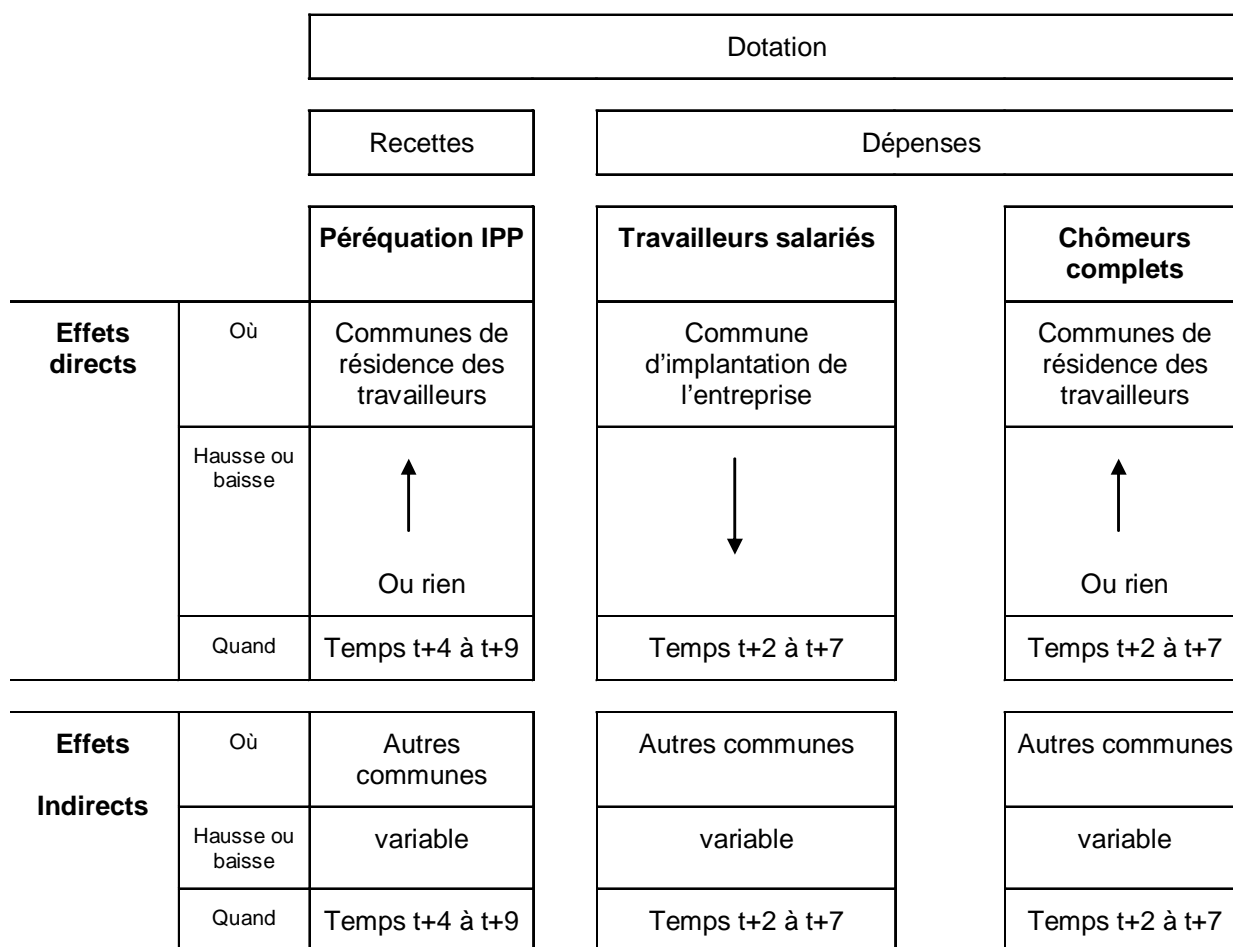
Dotation

| | | Recettes | Dépenses | |
|---|---|---|---|---|
| | | **Péréquation IPP** | **Travailleurs salariés** | **Chômeurs complets** |
| **Effets directs** | Où | Communes de résidence des travailleurs | Commune d'implantation de l'entreprise | Communes de résidence des travailleurs |
| | Hausse ou baisse | Ou rien | | Ou rien |
| | Quand | Temps t+4 à t+9 | Temps t+2 à t+7 | Temps t+2 à t+7 |
| **Effets Indirects** | Où | Autres communes | Autres communes | Autres communes |
| | Hausse ou baisse | variable | variable | variable |
| | Quand | Temps t+4 à t+9 | Temps t+2 à t+7 | Temps t+2 à t+7 |